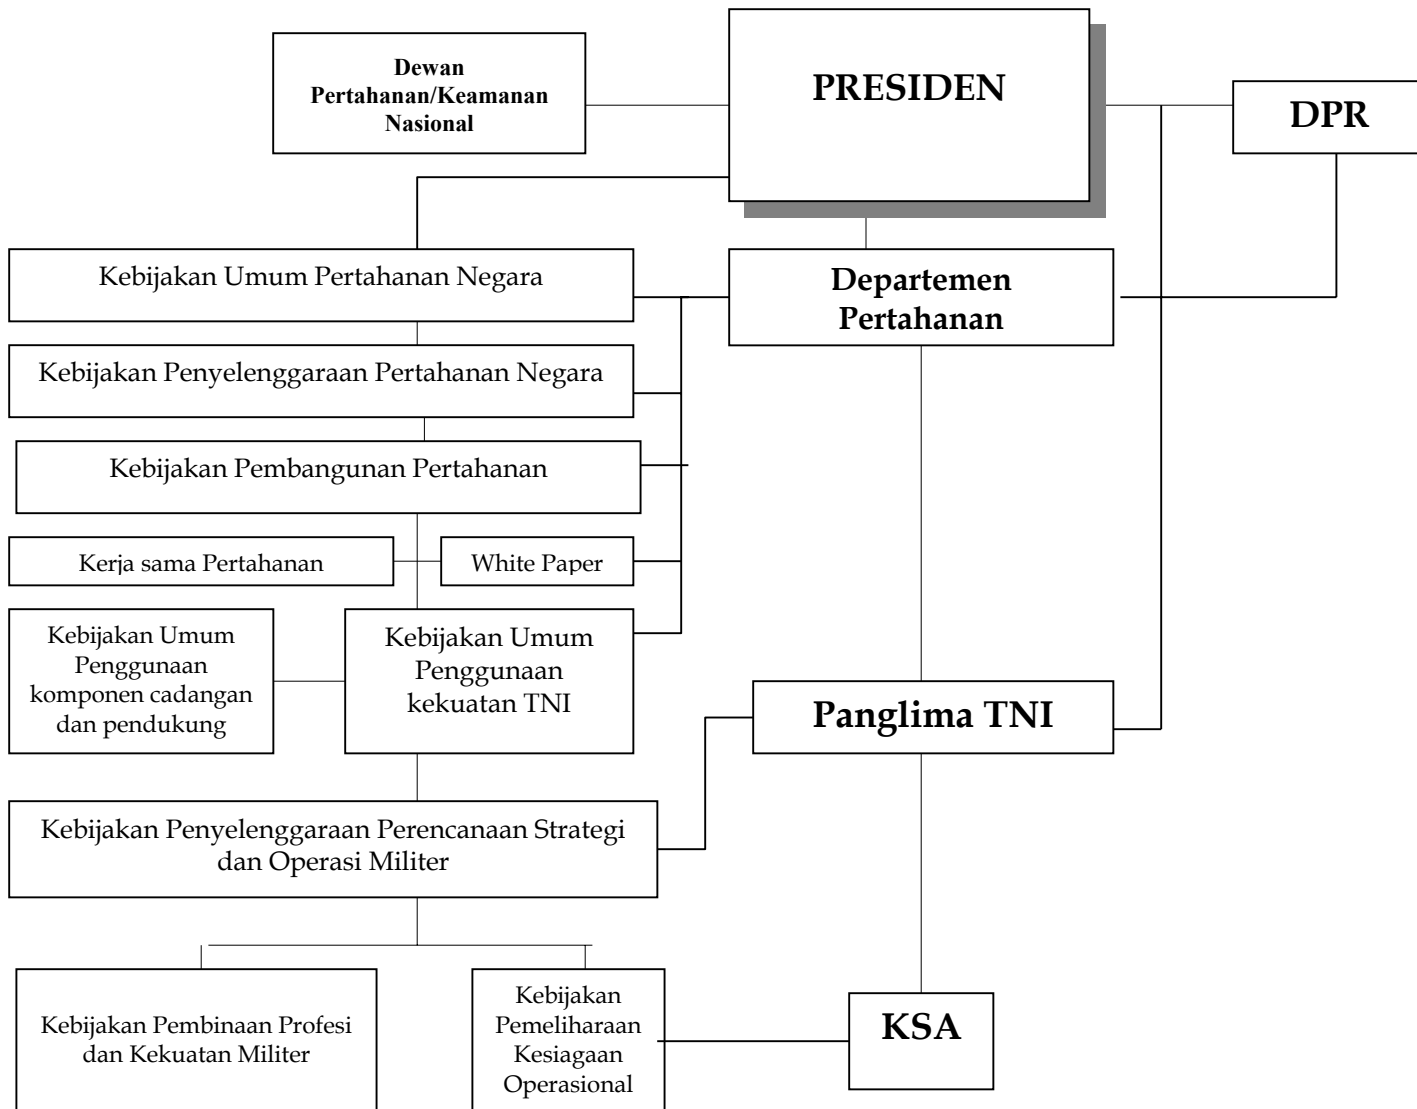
Dewan Pertahanan/Keamanan Nasional

PRESIDEN

DPR

Kebijakan Umum Pertahanan Negara

Departemen Pertahanan

Kebijakan Penyelenggaraan Pertahanan Negara

Kebijakan Pembangunan Pertahanan

Kerja sama Pertahanan

White Paper

Kebijakan Umum Penggunaan komponen cadangan dan pendukung

Kebijakan Umum Penggunaan kekuatan TNI

Panglima TNI

Kebijakan Penyelenggaraan Perencanaan Strategi dan Operasi Militer

Kebijakan Pembinaan Profesi dan Kekuatan Militer

Kebijakan Pemeliharaan Kesiagaan Operasional

KSA